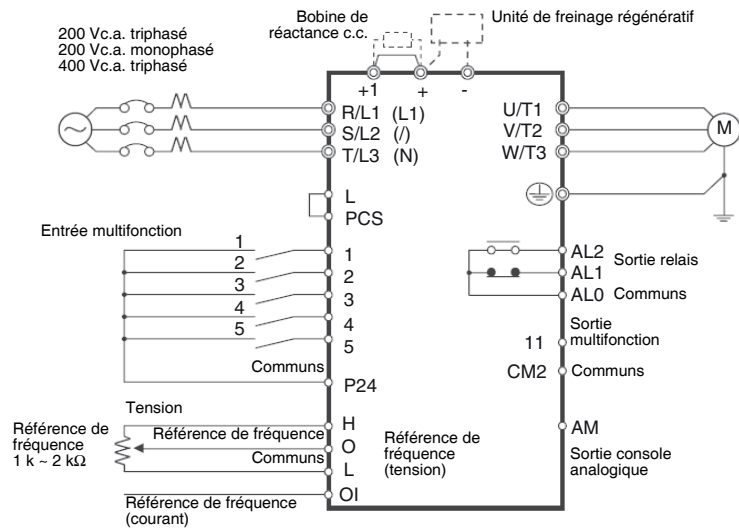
200 Vc.a. triphasé
200 Vc.a. monophasé
400 Vc.a. triphasé

Bobine de réactance c.c.

Unité de freinage régénératif

+1
+
-

R/L1 (L1)
S/L2 (/)
T/L3 (N)

U/T1
V/T2
W/T3

M

L
PCS

Entrée multifonction

1
2
3
4
5

1
2
3
4
5

Communs
P24

AL2
AL1
AL0

Sortie relais
Communs

Sortie multifonction
11
CM2 Communs

Tension
Référence de fréquence 1 k ~ 2 kΩ
Référence de fréquence
Communs

H
O
L
OI

Référence de fréquence (tension)

AM
Sortie console analogique

Référence de fréquence (courant)